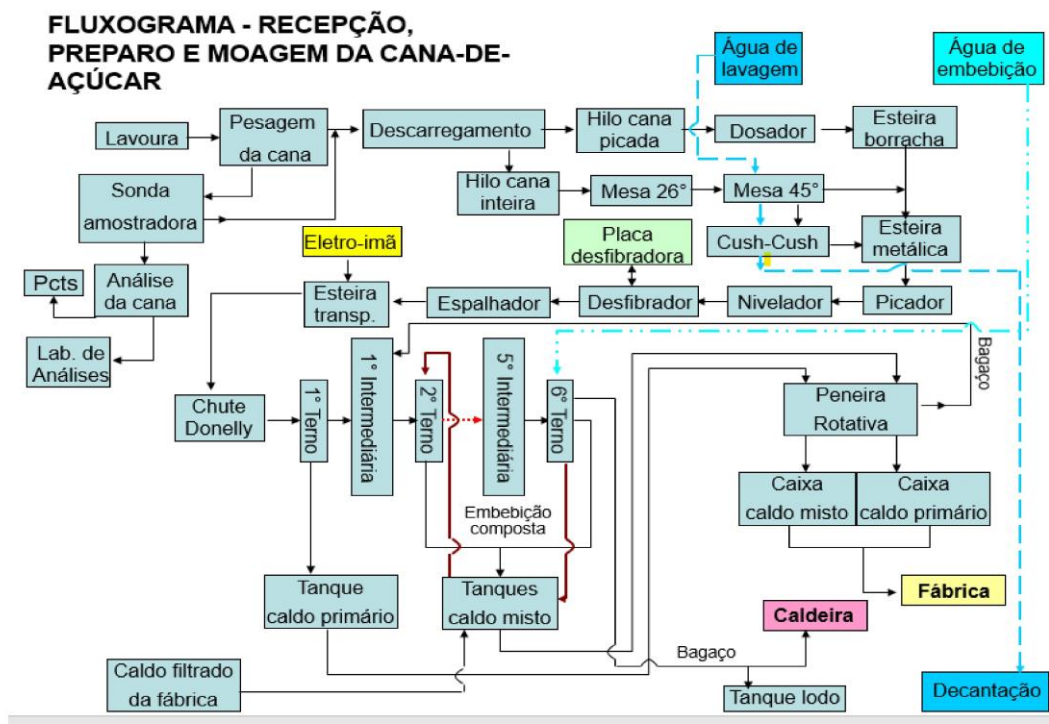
FLUXOGRAMA - RECEPÇÃO, PREPARO E MOAGEM DA CANA-DE-AÇÚCAR

Água de lavagem

Água de embebição

Lavoura

Pesagem da cana

Descarregamento

Hilo cana picada

Dosador

Esteira borracha

Sonda amostradora

Hilo cana inteira

Mesa 26°

Mesa 45°

Esteira metálica

Cush-Cush

Eletro-imã

Placa desfibradora

Pcts

Análise da cana

Esteira transp.

Espalhador

Desfibrador

Nivelador

Picador

Lab. de Análises

Bagaço

Chute Donelly

1° Terno

1° Intermediária

2° Terno

5° Intermediária

6° Terno

Peneira Rotativa

Caixa caldo misto

Caixa caldo primário

Embebição composta

Tanque caldo primário

Tanques caldo misto

Caldeira

Fábrica

Bagaço

Caldo filtrado da fábrica

Tanque lodo

Decantação